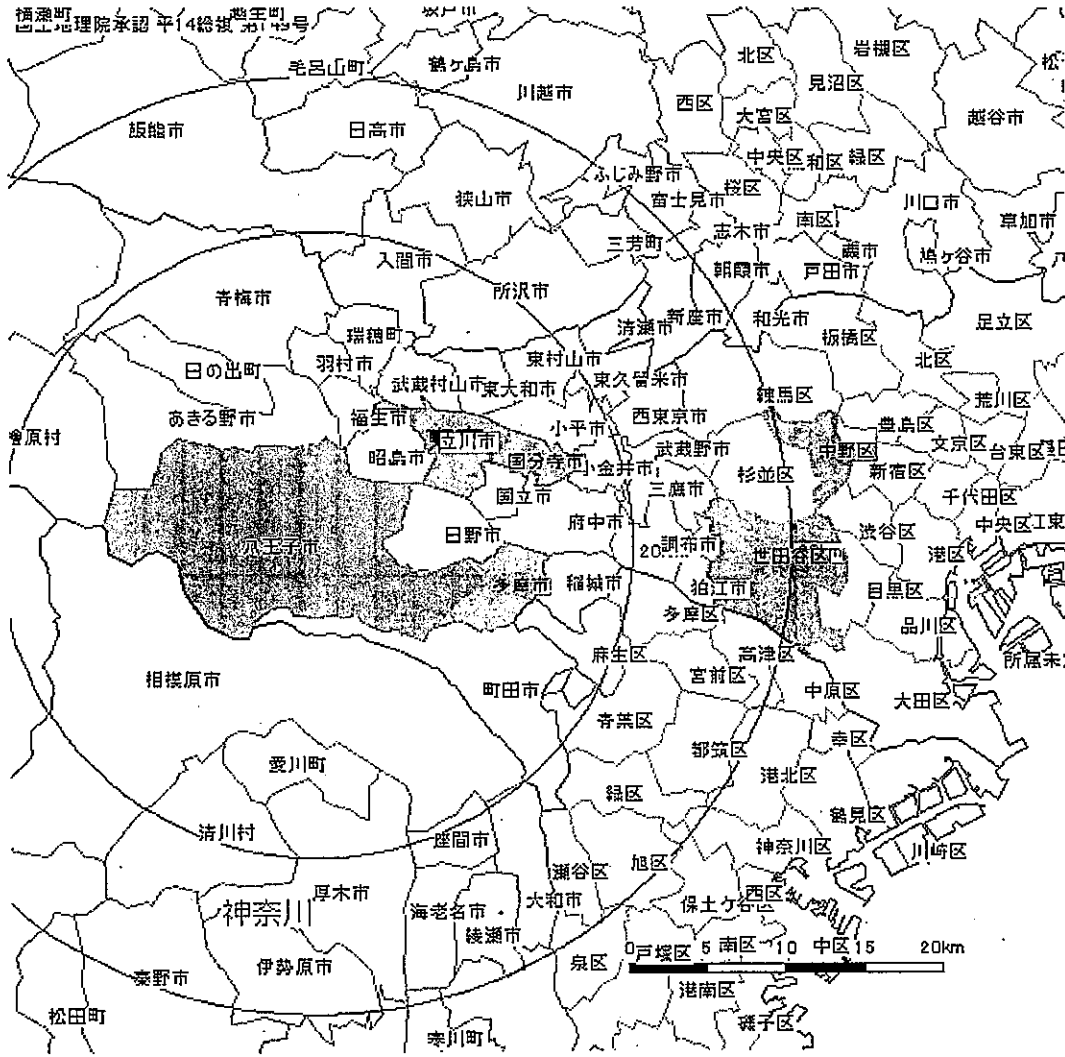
国土地理院承認 平14総複 第149号
毛呂山町 鶴ヶ島市 川越市
北区 岩槻区
見沼区
西区 大宮区
越谷市
飯能市 日高市
中央区 和区 緑区
ふじみ野市
富士見市 桜区
狭山市
志木市 南区
川口市 草加市
三芳町
蕨市
鳩ヶ谷市
入間市
朝霞市 戸田市
所沢市
青梅市
新座市 和光市
足立区
清瀬市
瑞穂町
板橋区
東村山市
北区
羽村市
東久留米市
日の出町
練馬区
荒川区
武蔵村山市 東大和市
西東京市
あきる野市
豊島区
福生市
小平市
立川市
武蔵野市
中野区
文京区 台東区
檜原村
国分寺市
小金井市
昭島市
杉並区
新宿区
国立市
三鷹市
千代田区
府中市
日野市
渋谷区
中央区
八王子市
20 調布市
世田谷区
港区
多摩市
稲城市
狛江市
目黒区
多摩区
品川区
麻生区
高津区
相模原市
宮前区
町田市
中原区
大田区
青葉区
幸区
都筑区
港北区
愛川町
緑区
鶴見区
清川村
座間市
神奈川区
川崎区
瀬谷区
旭区
厚木市
保土ケ谷区
西区
神奈川
海老名市
大和市
綾瀬市
0 戸塚区 5 南区 10 中区 15 20km
秦野市
伊勢原市
泉区
港南区
松田町
寒川町
磯子区